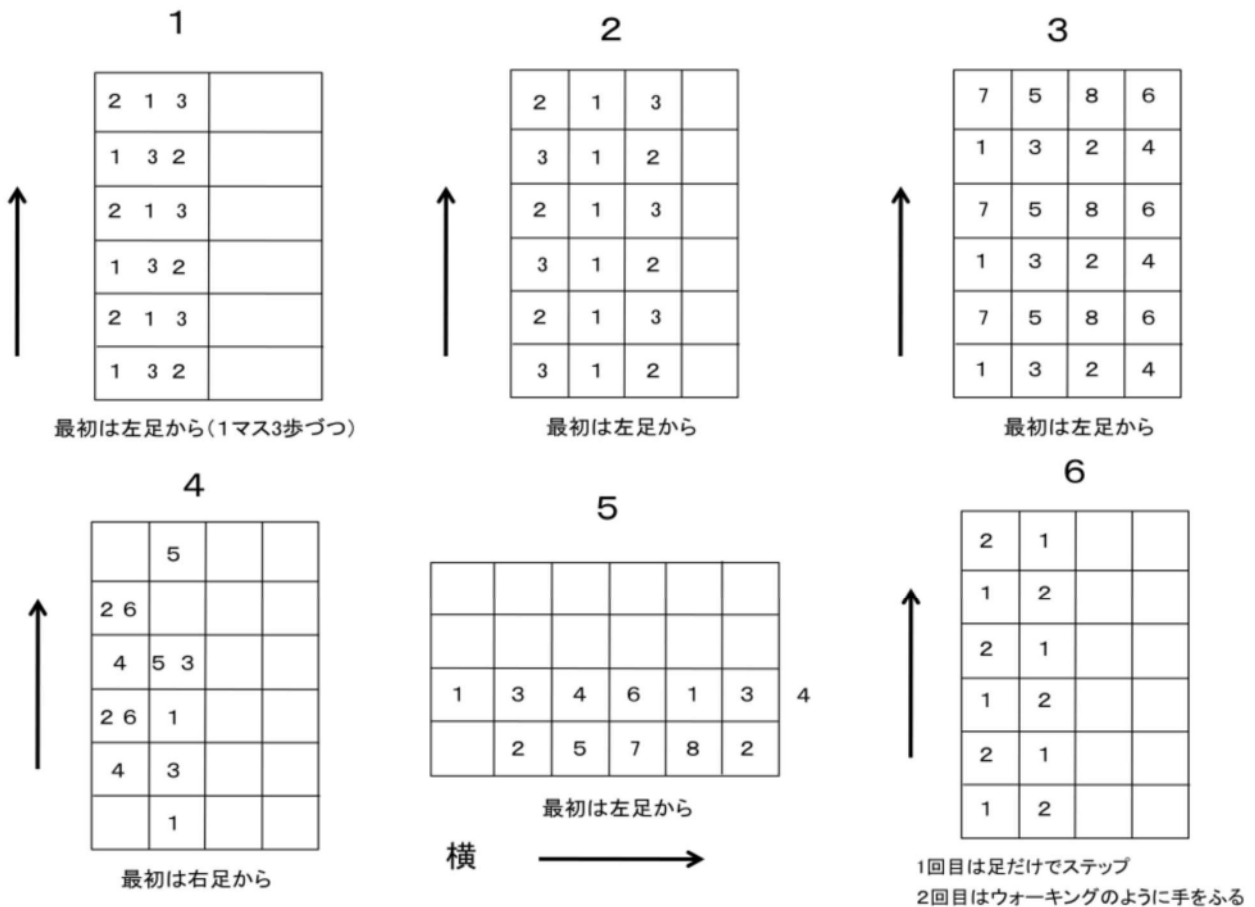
1

| 2 1 3 | |
|---|---|
| 1 3 2 | |
| 2 1 3 | |
| 1 3 2 | |
| 2 1 3 | |
| 1 3 2 | |

最初は左足から（1マス3歩づつ）

2

| 2 | 1 | 3 | |
|---|---|---|---|
| 3 | 1 | 2 | |
| 2 | 1 | 3 | |
| 3 | 1 | 2 | |
| 2 | 1 | 3 | |
| 3 | 1 | 2 | |

最初は左足から

3

| 7 | 5 | 8 | 6 |
|---|---|---|---|
| 1 | 3 | 2 | 4 |
| 7 | 5 | 8 | 6 |
| 1 | 3 | 2 | 4 |
| 7 | 5 | 8 | 6 |
| 1 | 3 | 2 | 4 |

最初は左足から

4

| | 5 | | |
|---|---|---|---|
| 2 6 | | | |
| 4 | 5 3 | | |
| 2 6 | 1 | | |
| 4 | 3 | | |
| | 1 | | |

最初は右足から

5

| | | | | | |
|---|---|---|---|---|---|
| | | | | | |
| 1 | 3 | 4 | 6 | 1 | 3 |
| | 2 | 5 | 7 | 8 | 2 |

4

最初は左足から

横

6

| 2 | 1 | | |
|---|---|---|---|
| 1 | 2 | | |
| 2 | 1 | | |
| 1 | 2 | | |
| 2 | 1 | | |
| 1 | 2 | | |

1回目は足だけでステップ
2回目はウォーキングのように手をふる